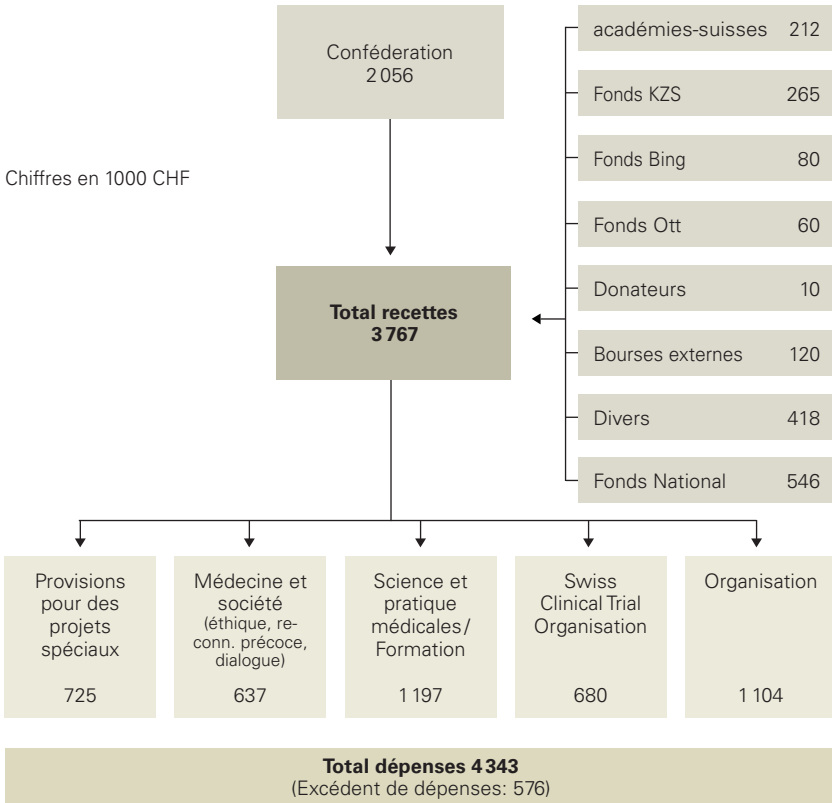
Confédération
2 056

Chiffres en 1000 CHF

académies-suisses 212

Fonds KZS 265

Fonds Bing 80

Fonds Ott 60

Donateurs 10

Bourses externes 120

Divers 418

Fonds National 546

**Total recettes**
**3 767**

Provisions pour des projets spéciaux
725

Médecine et société (éthique, reconn. précoce, dialogue)
637

Science et pratique médicales/ Formation
1 197

Swiss Clinical Trial Organisation
680

Organisation
1 104

**Total dépenses 4 343**
(Excédent de dépenses: 576)